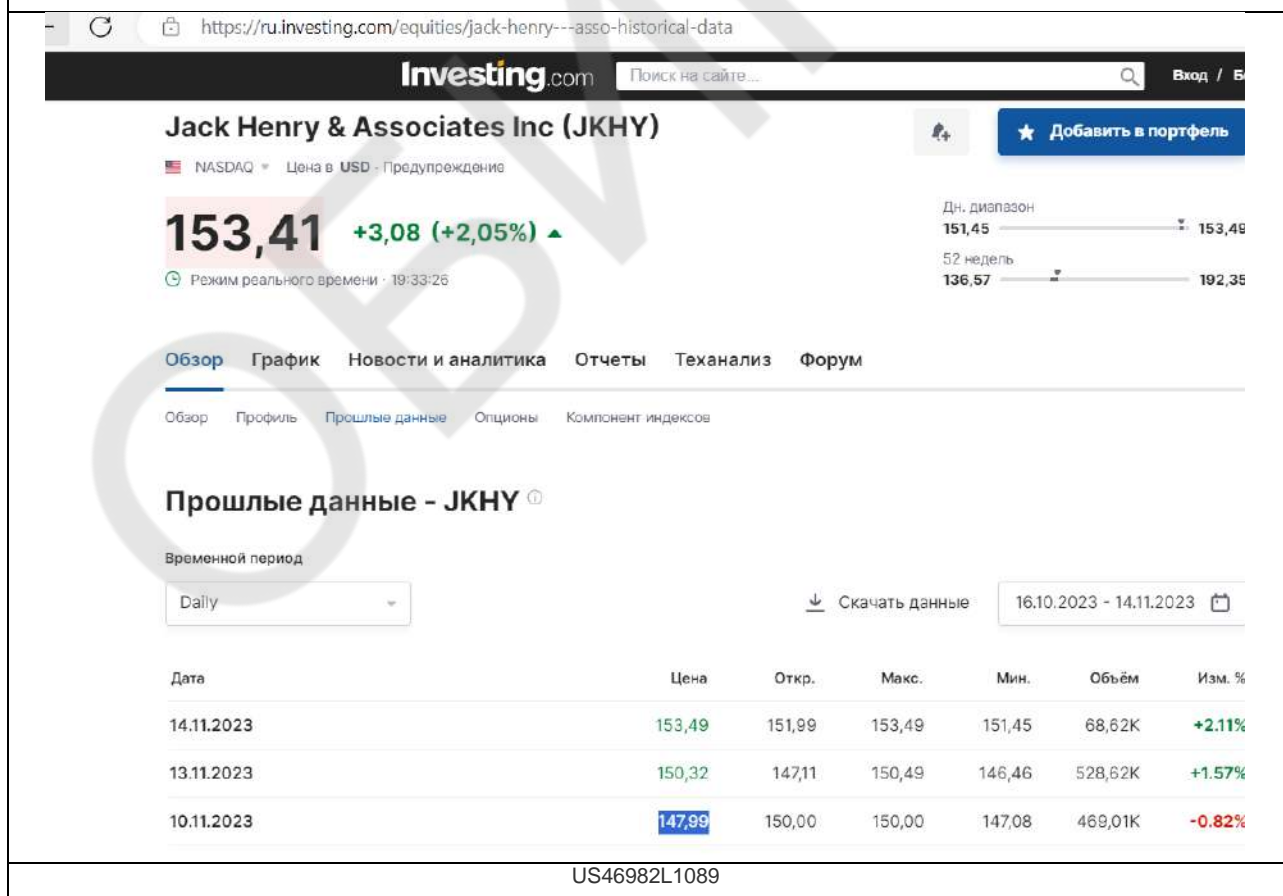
https://ru.investing.com/equities/jack-henry---asso-historical-data

Investing.com Поиск на сайте... Вход / Б

Jack Henry & Associates Inc (JKHY)

Добавить в портфель

NASDAQ · Цена в USD · Предупреждение

153,41 +3,08 (+2,05%)

Режим реального времени · 19:33:26

Дн. диапазон
151,45 153,49
52 недель
136,57 192,35

Обзор График Новости и аналитика Отчеты Теханализ Форум

Обзор Профиль Прошлые данные Опционы Компонент индексов

Прошлые данные - JKHY

Временной период

Daily

Скачать данные

16.10.2023 - 14.11.2023

| Дата | Цена | Откр. | Макс. | Мин. | Объём | Изм. % |
|---|---|---|---|---|---|---|
| 14.11.2023 | 153,49 | 151,99 | 153,49 | 151,45 | 68,62K | +2.11% |
| 13.11.2023 | 150,32 | 147,11 | 150,49 | 146,46 | 528,62K | +1.57% |
| 10.11.2023 | 147,99 | 150,00 | 150,00 | 147,08 | 469,01K | -0.82% |

US46982L1089

ОБМ